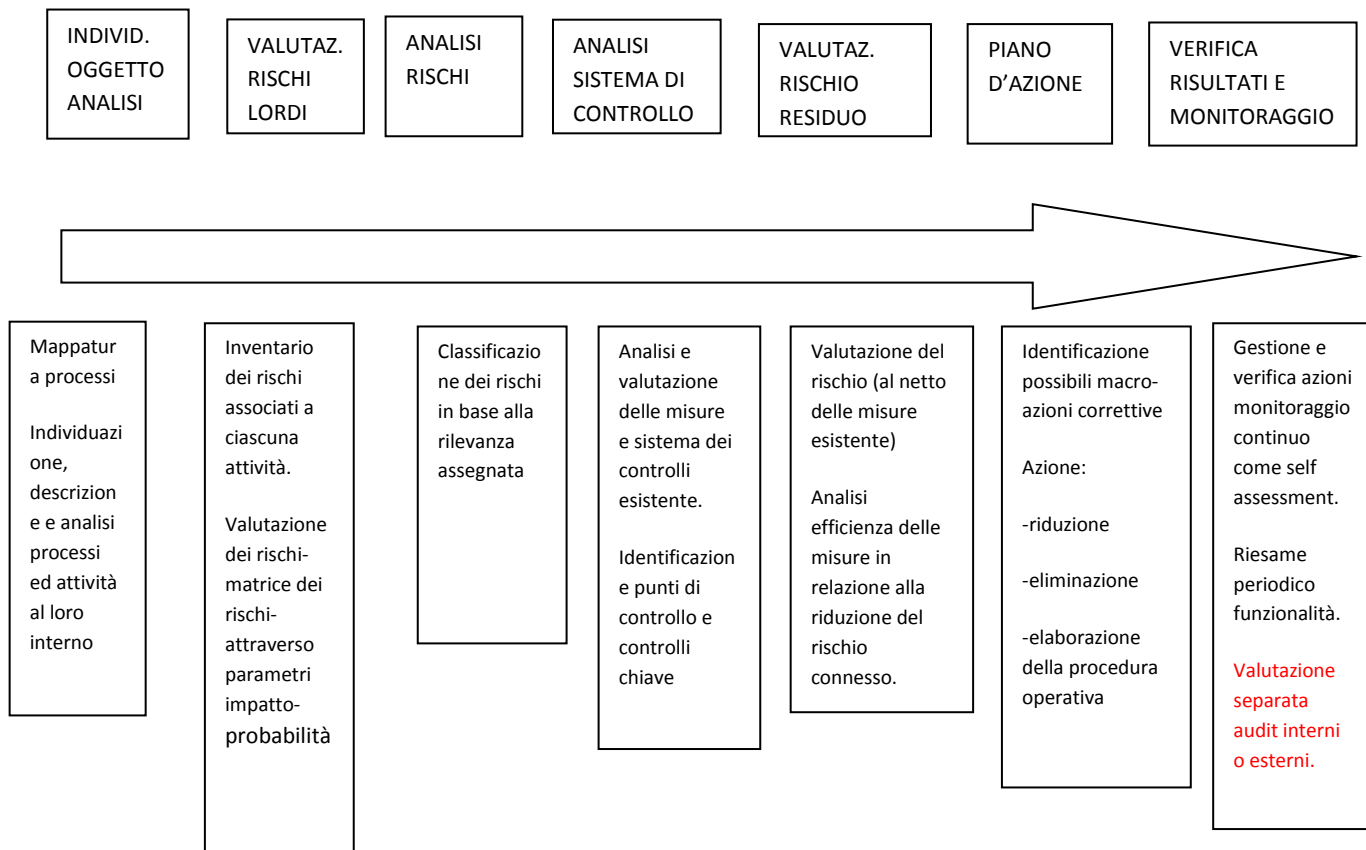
INDIVID. OGGETTO ANALISI

VALUTAZ. RISCHI LORDI

ANALISI RISCHI

ANALISI SISTEMA DI CONTROLLO

VALUTAZ. RISCHIO RESIDUO

PIANO D'AZIONE

VERIFICA RISULTATI E MONITORAGGIO

Mappatura processi

Individuazione, descrizione e analisi processi ed attività al loro interno

Inventario dei rischi associati a ciascuna attività.

Valutazione dei rischi-matrice dei rischi-attraverso parametri impatto-probabilità

Classificazione dei rischi in base alla rilevanza assegnata

Analisi e valutazione delle misure e sistema dei controlli esistente.

Identificazione punti di controllo e controlli chiave

Valutazione del rischio (al netto delle misure esistente)

Analisi efficienza delle misure in relazione alla riduzione del rischio connesso.

Identificazione possibili macro-azioni correttive

Azione:

-riduzione

-eliminazione

-elaborazione della procedura operativa

Gestione e verifica azioni monitoraggio continuo come self assessment.

Riesame periodico funzionalità.

Valutazione separata audit interni o esterni.